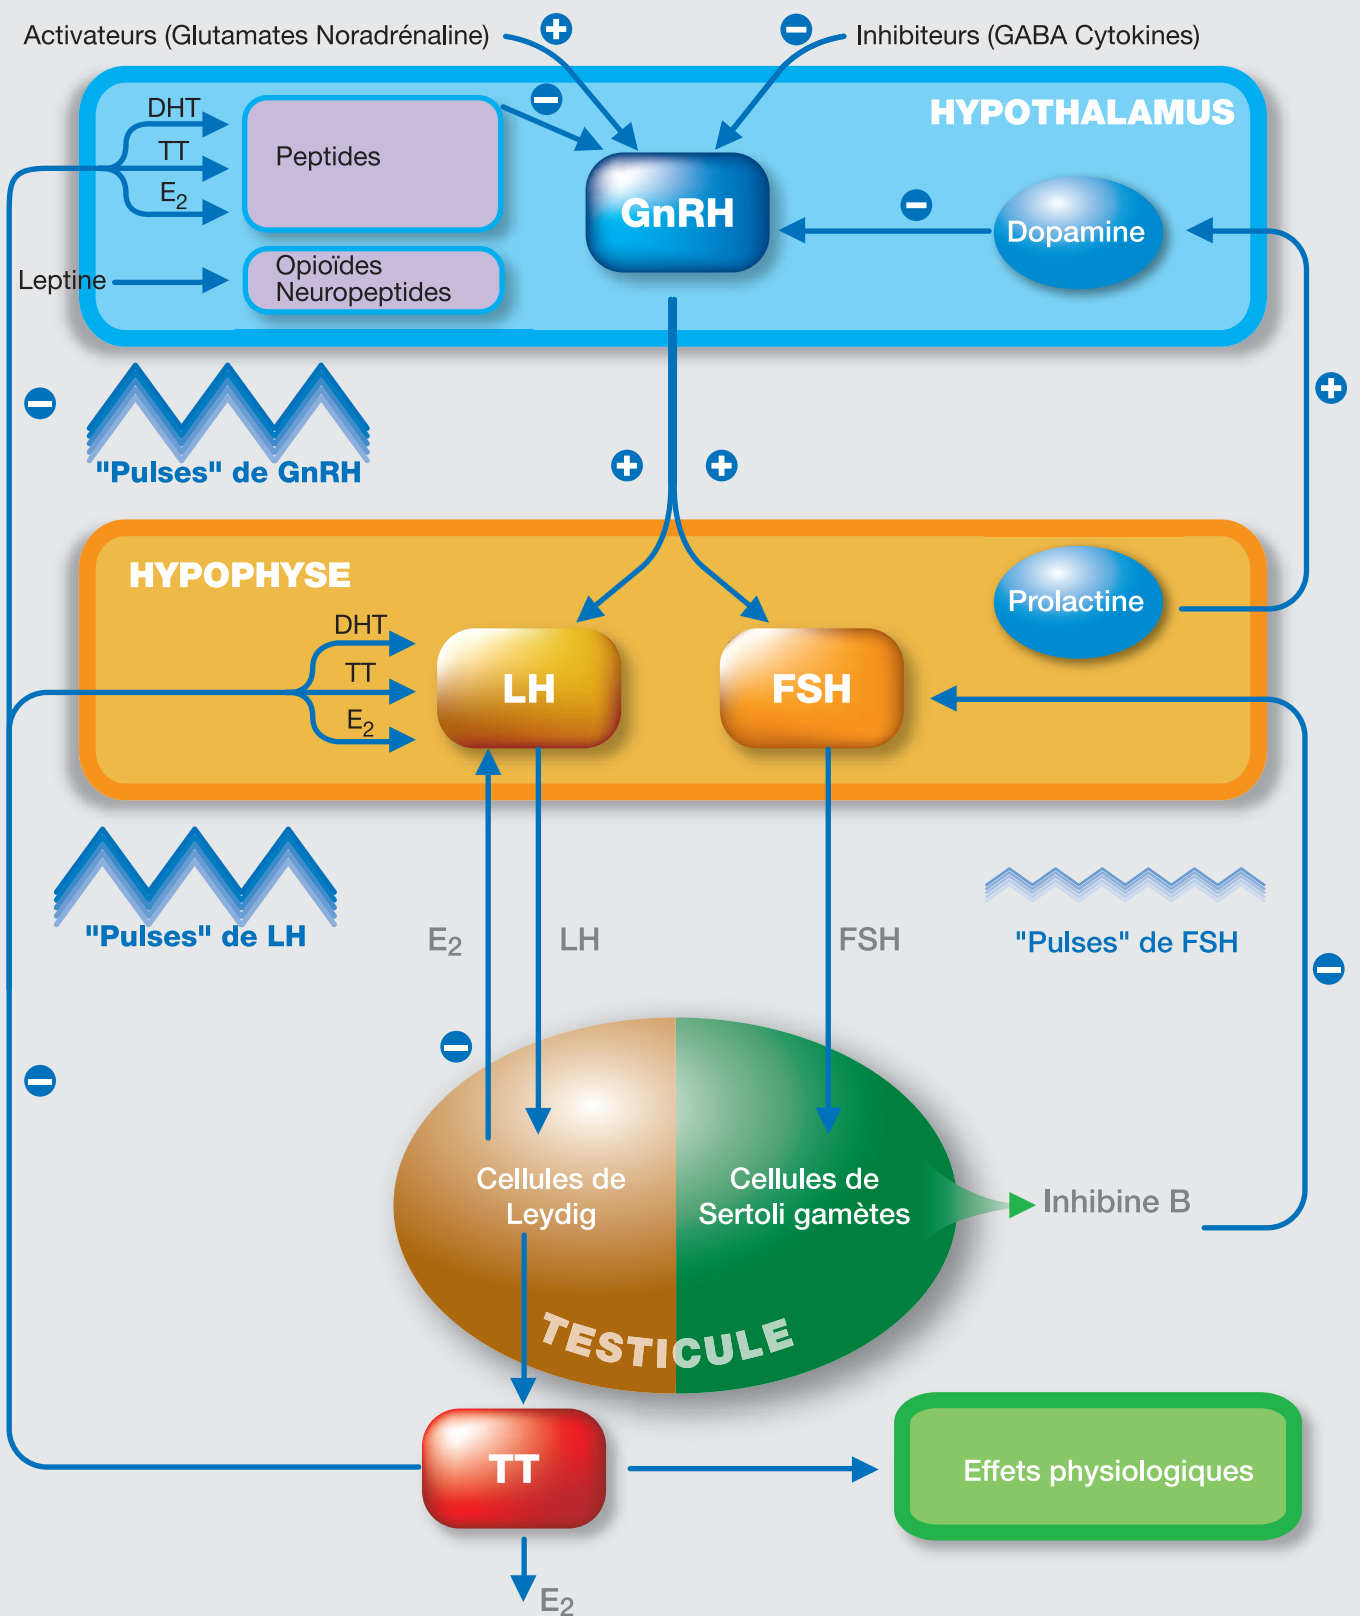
Activateurs (Glutamates Noradrénaline)

Inhibiteurs (GABA Cytokines)

HYPOTHALAMUS

DHT

TT

$E_2$

Peptides

GnRH

Dopamine

Leptine

Opioïdes Neuropeptides

"Pulses" de GnRH

HYPOPHYSE

Prolactine

DHT

TT

$E_2$

LH

FSH

"Pulses" de LH

$E_2$

LH

FSH

"Pulses" de FSH

Cellules de Leydig

Cellules de Sertoli gamètes

Inhibine B

TESTICULE

TT

Effets physiologiques

$E_2$